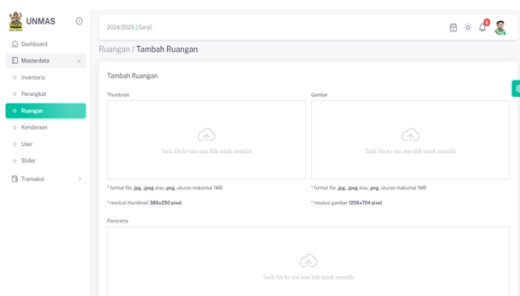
UNMAS

Dashboard

Masterdata

Inventaris

Perangkat

Ruangan

Kendaraan

User

Slider

Transaksi

2024/2025 | Ganjil

Ruangan / Tambah Ruangan

Tambah Ruangan

Thumbnail

Tarik file ke sini atau klik untuk memilih

* format file .jpg, .jpeg atau .png, ukuran maksimal 1MB

* resolusi thumbnail 386x250 pixel

Gambar

Tarik file ke sini atau klik untuk memilih

* format file .jpg, .jpeg atau .png, ukuran maksimal 1MB

* resolusi gambar 1206x704 pixel

Panorama

Tarik file ke sini atau klik untuk memilih